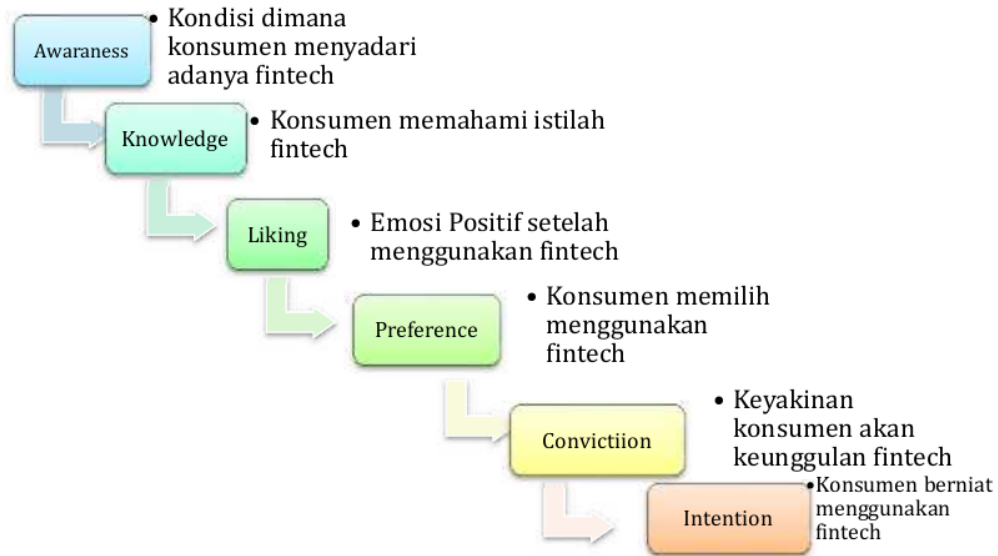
Awareness

• Kondisi dimana konsumen menyadari adanya fintech

Knowledge

• Konsumen memahami istilah fintech

Liking

• Emosi Positif setelah menggunakan fintech

Preference

• Konsumen memilih menggunakan fintech

Convictiion

• Keyakinan konsumen akan keunggulan fintech

Intention

• Konsumen berniat menggunakan fintech